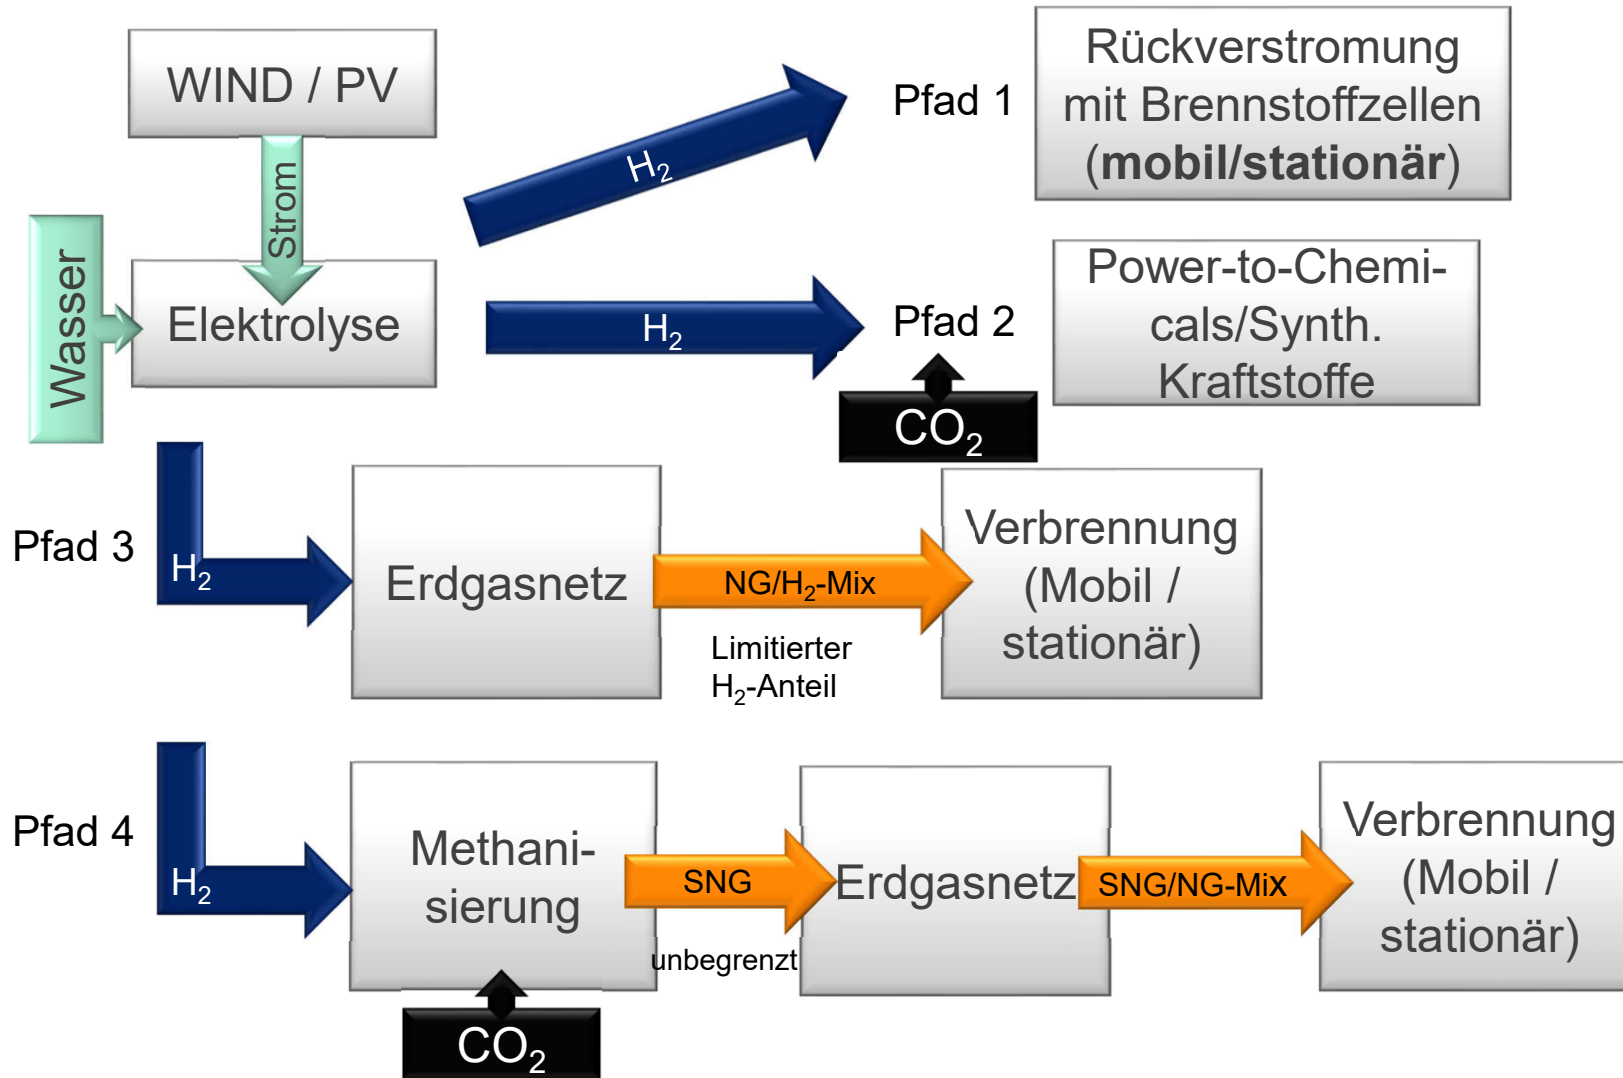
WIND / PV

Strom

Wasser

Elektrolyse

$H_2$

Pfad 1

Rückverstromung mit Brennstoffzellen (**mobil/stationär**)

$H_2$

Pfad 2

$CO_2$

Power-to-Chemicals/Synth. Kraftstoffe

Pfad 3

$H_2$

Erdgasnetz

NG/$H_2$-Mix

Limitierter $H_2$-Anteil

Verbrennung (Mobil / stationär)

Pfad 4

$H_2$

Methanisierung

$CO_2$

SNG

unbegrenzt

Erdgasnetz

SNG/NG-Mix

Verbrennung (Mobil / stationär)